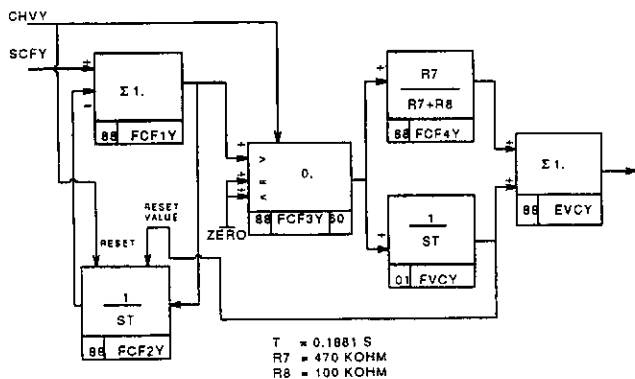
CHVY

SCFY

+
−

Σ 1.

88 | FCF1Y

RESET VALUE

RESET

$\frac{1}{ST}$

88 | FCF2Y

+
+
+
+

V
R
A

0.

ZERO

88 | FCF3Y | 60

+

$\frac{R7}{R7+R8}$

88 | FCF4Y

+

$\frac{1}{ST}$

01 | FVCY

+
+

Σ 1.

88 | EVCY

T = 0.1881 S
R7 = 470 KOHM
R8 = 100 KOHM